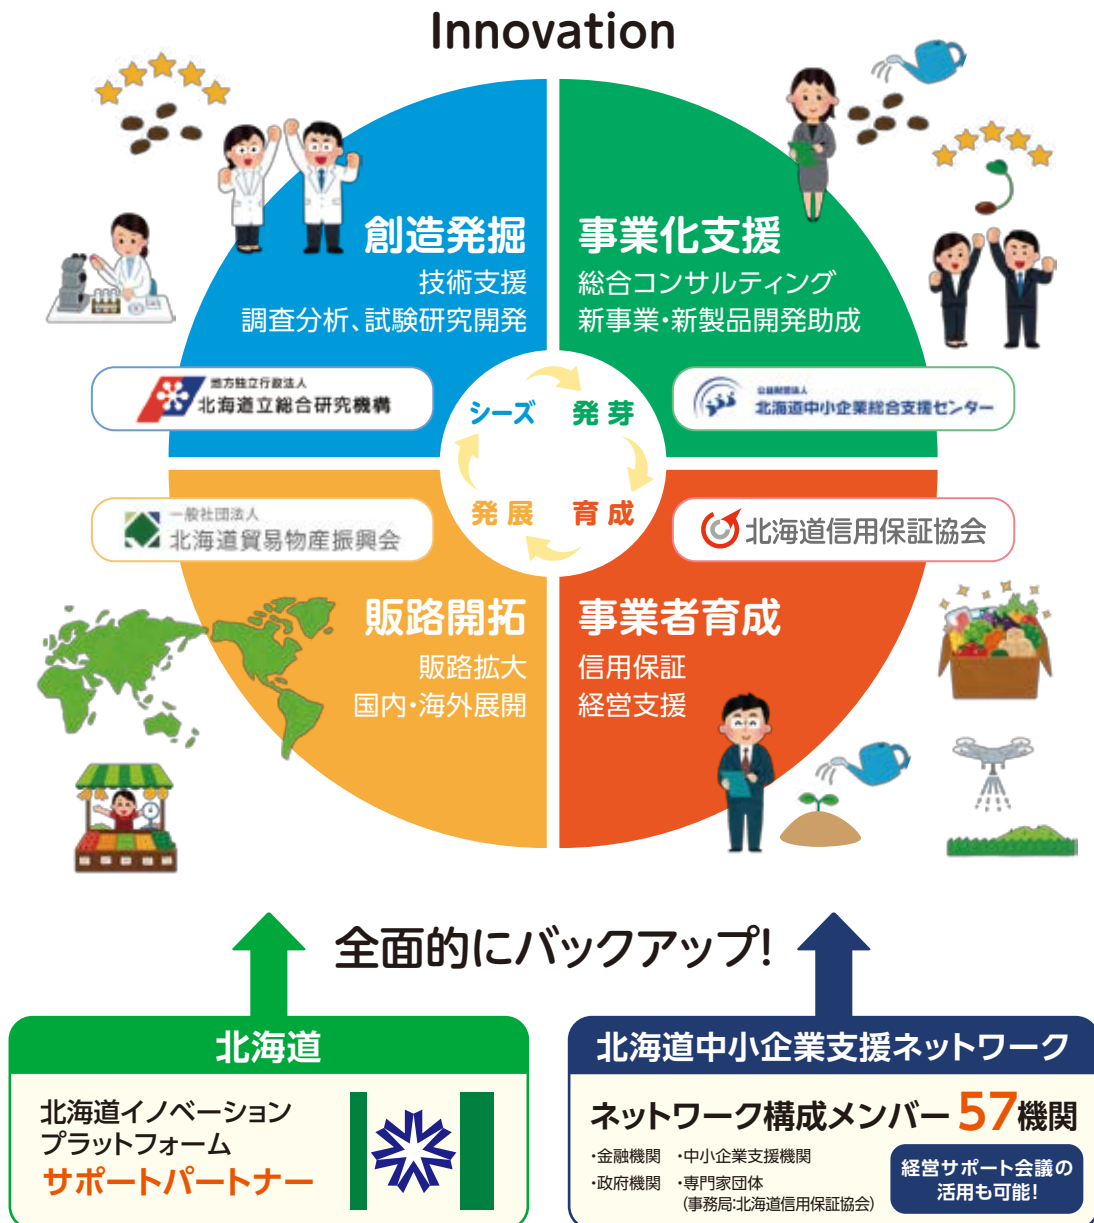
Innovation

創造発掘
技術支援
調査分析、試験研究開発

事業化支援
総合コンサルティング
新事業・新製品開発助成

地方独立行政法人
北海道立総合研究機構

公益財団法人
北海道中小企業総合支援センター

シーズ 発芽
発展 育成

一般社団法人
北海道貿易物産振興会

北海道信用保証協会

販路開拓
販路拡大
国内・海外展開

事業者育成
信用保証
経営支援

全面的にバックアップ!

北海道
北海道イノベーション
プラットフォーム
サポートパートナー

北海道中小企業支援ネットワーク
ネットワーク構成メンバー 57機関
・金融機関 ・中小企業支援機関
・政府機関 ・専門家団体
(事務局:北海道信用保証協会)
経営サポート会議の
活用も可能!